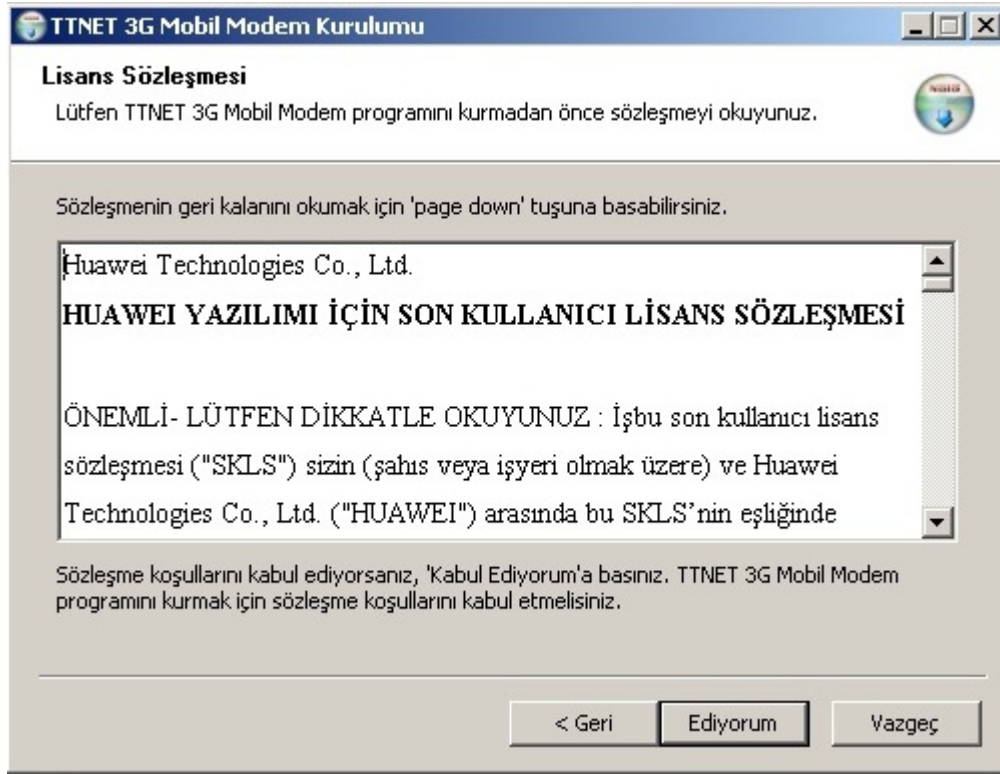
TTNET 3G Mobil Modem Kurulumu

Lisans Sözleşmesi
Lütfen TTNET 3G Mobil Modem programını kurmadan önce sözleşmeyi okuyunuz.

Sözleşmenin geri kalanını okumak için 'page down' tuşuna basabilirsiniz.

Huawei Technologies Co., Ltd.

HUAWEI YAZILIMI İÇİN SON KULLANICI LİSANS SÖZLEŞMESİ

ÖNEMLİ- LÜTFEN DİKKATLE OKUYUNUZ : İşbu son kullanıcı lisans sözleşmesi ("SKLS") sizin (şahıs veya işyeri olmak üzere) ve Huawei Technologies Co., Ltd. ("HUAWEI") arasında bu SKLS'nin eşliğinde

Sözleşme koşullarını kabul ediyorsanız, 'Kabul Ediyorum'a basınız. TTNET 3G Mobil Modem programını kurmak için sözleşme koşullarını kabul etmelisiniz.

< Geri Ediyorum Vazgeç